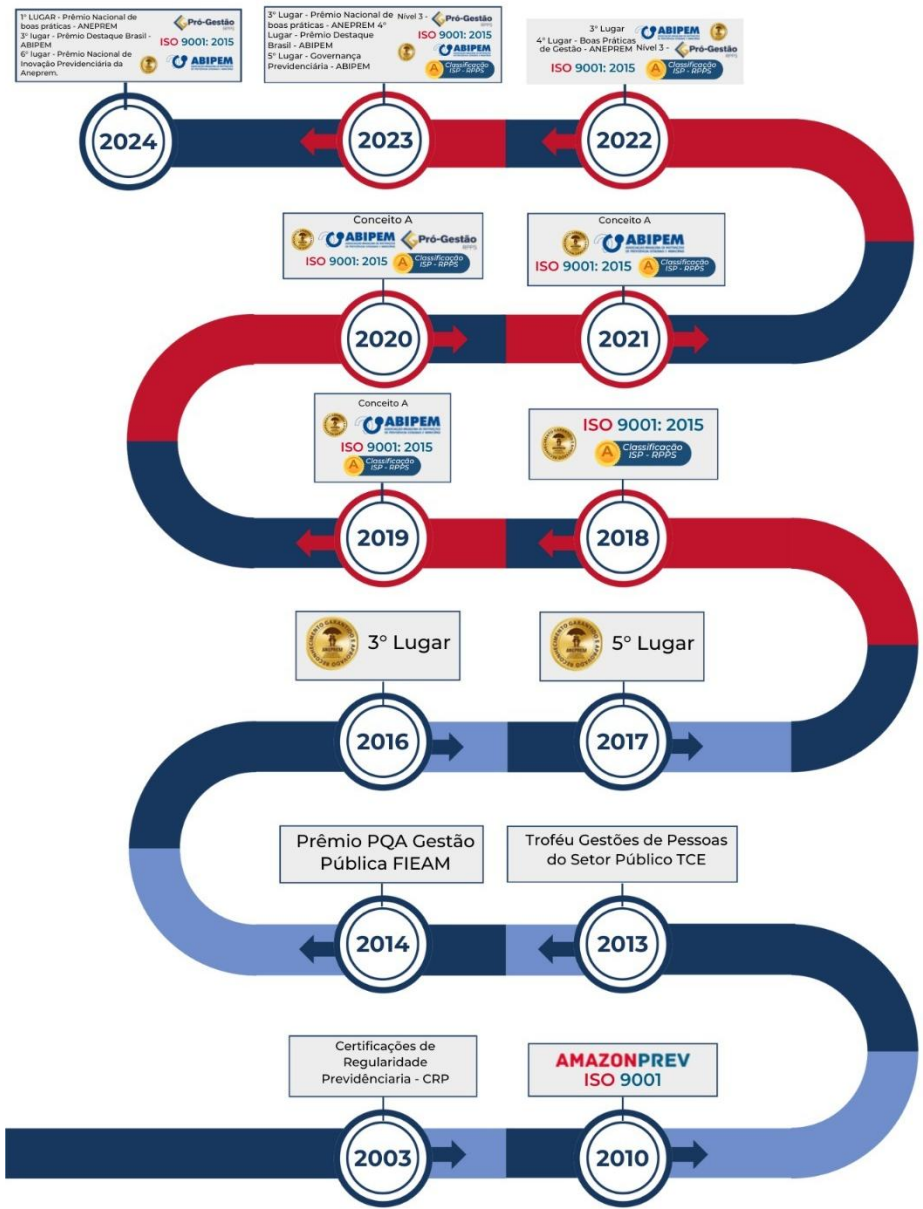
1° LUGAR - Prêmio Nacional de boas práticas - ANEPREM
3° lugar - Prêmio Destaque Brasil - ABIPEM
6° lugar - Prêmio Nacional de Inovação Previdenciária da Aneprem.
Pró-Gestão
ISO 9001: 2015
ABIPEM

3° Lugar - Prêmio Nacional de boas práticas - ANEPREM 4° Lugar - Prêmio Destaque Brasil - ABIPEM
5° Lugar - Governança Previdenciária - ABIPEM
Nível 3 - Pró-Gestão
ISO 9001: 2015
ABIPEM
A Classificação ISP - RPPS

3° Lugar
4° Lugar - Boas Práticas de Gestão - ANEPREM
ABIPEM
Nível 3 - Pró-Gestão
ISO 9001: 2015
A Classificação ISP - RPPS

2024
2023
2022

Conceito A
ABIPEM
Pró-Gestão
ISO 9001: 2015
A Classificação ISP - RPPS

Conceito A
ABIPEM
ISO 9001: 2015
A Classificação ISP - RPPS

2020
2021

Conceito A
ABIPEM
ISO 9001: 2015
A Classificação ISP - RPPS

ISO 9001: 2015
A Classificação ISP - RPPS

2019
2018

3° Lugar
5° Lugar

2016
2017

Prêmio PQA Gestão Pública FIEAM
Troféu Gestões de Pessoas do Setor Público TCE

2014
2013

Certificações de Regularidade Previdênciaria - CRP
AMAZONPREV
ISO 9001

2003
2010